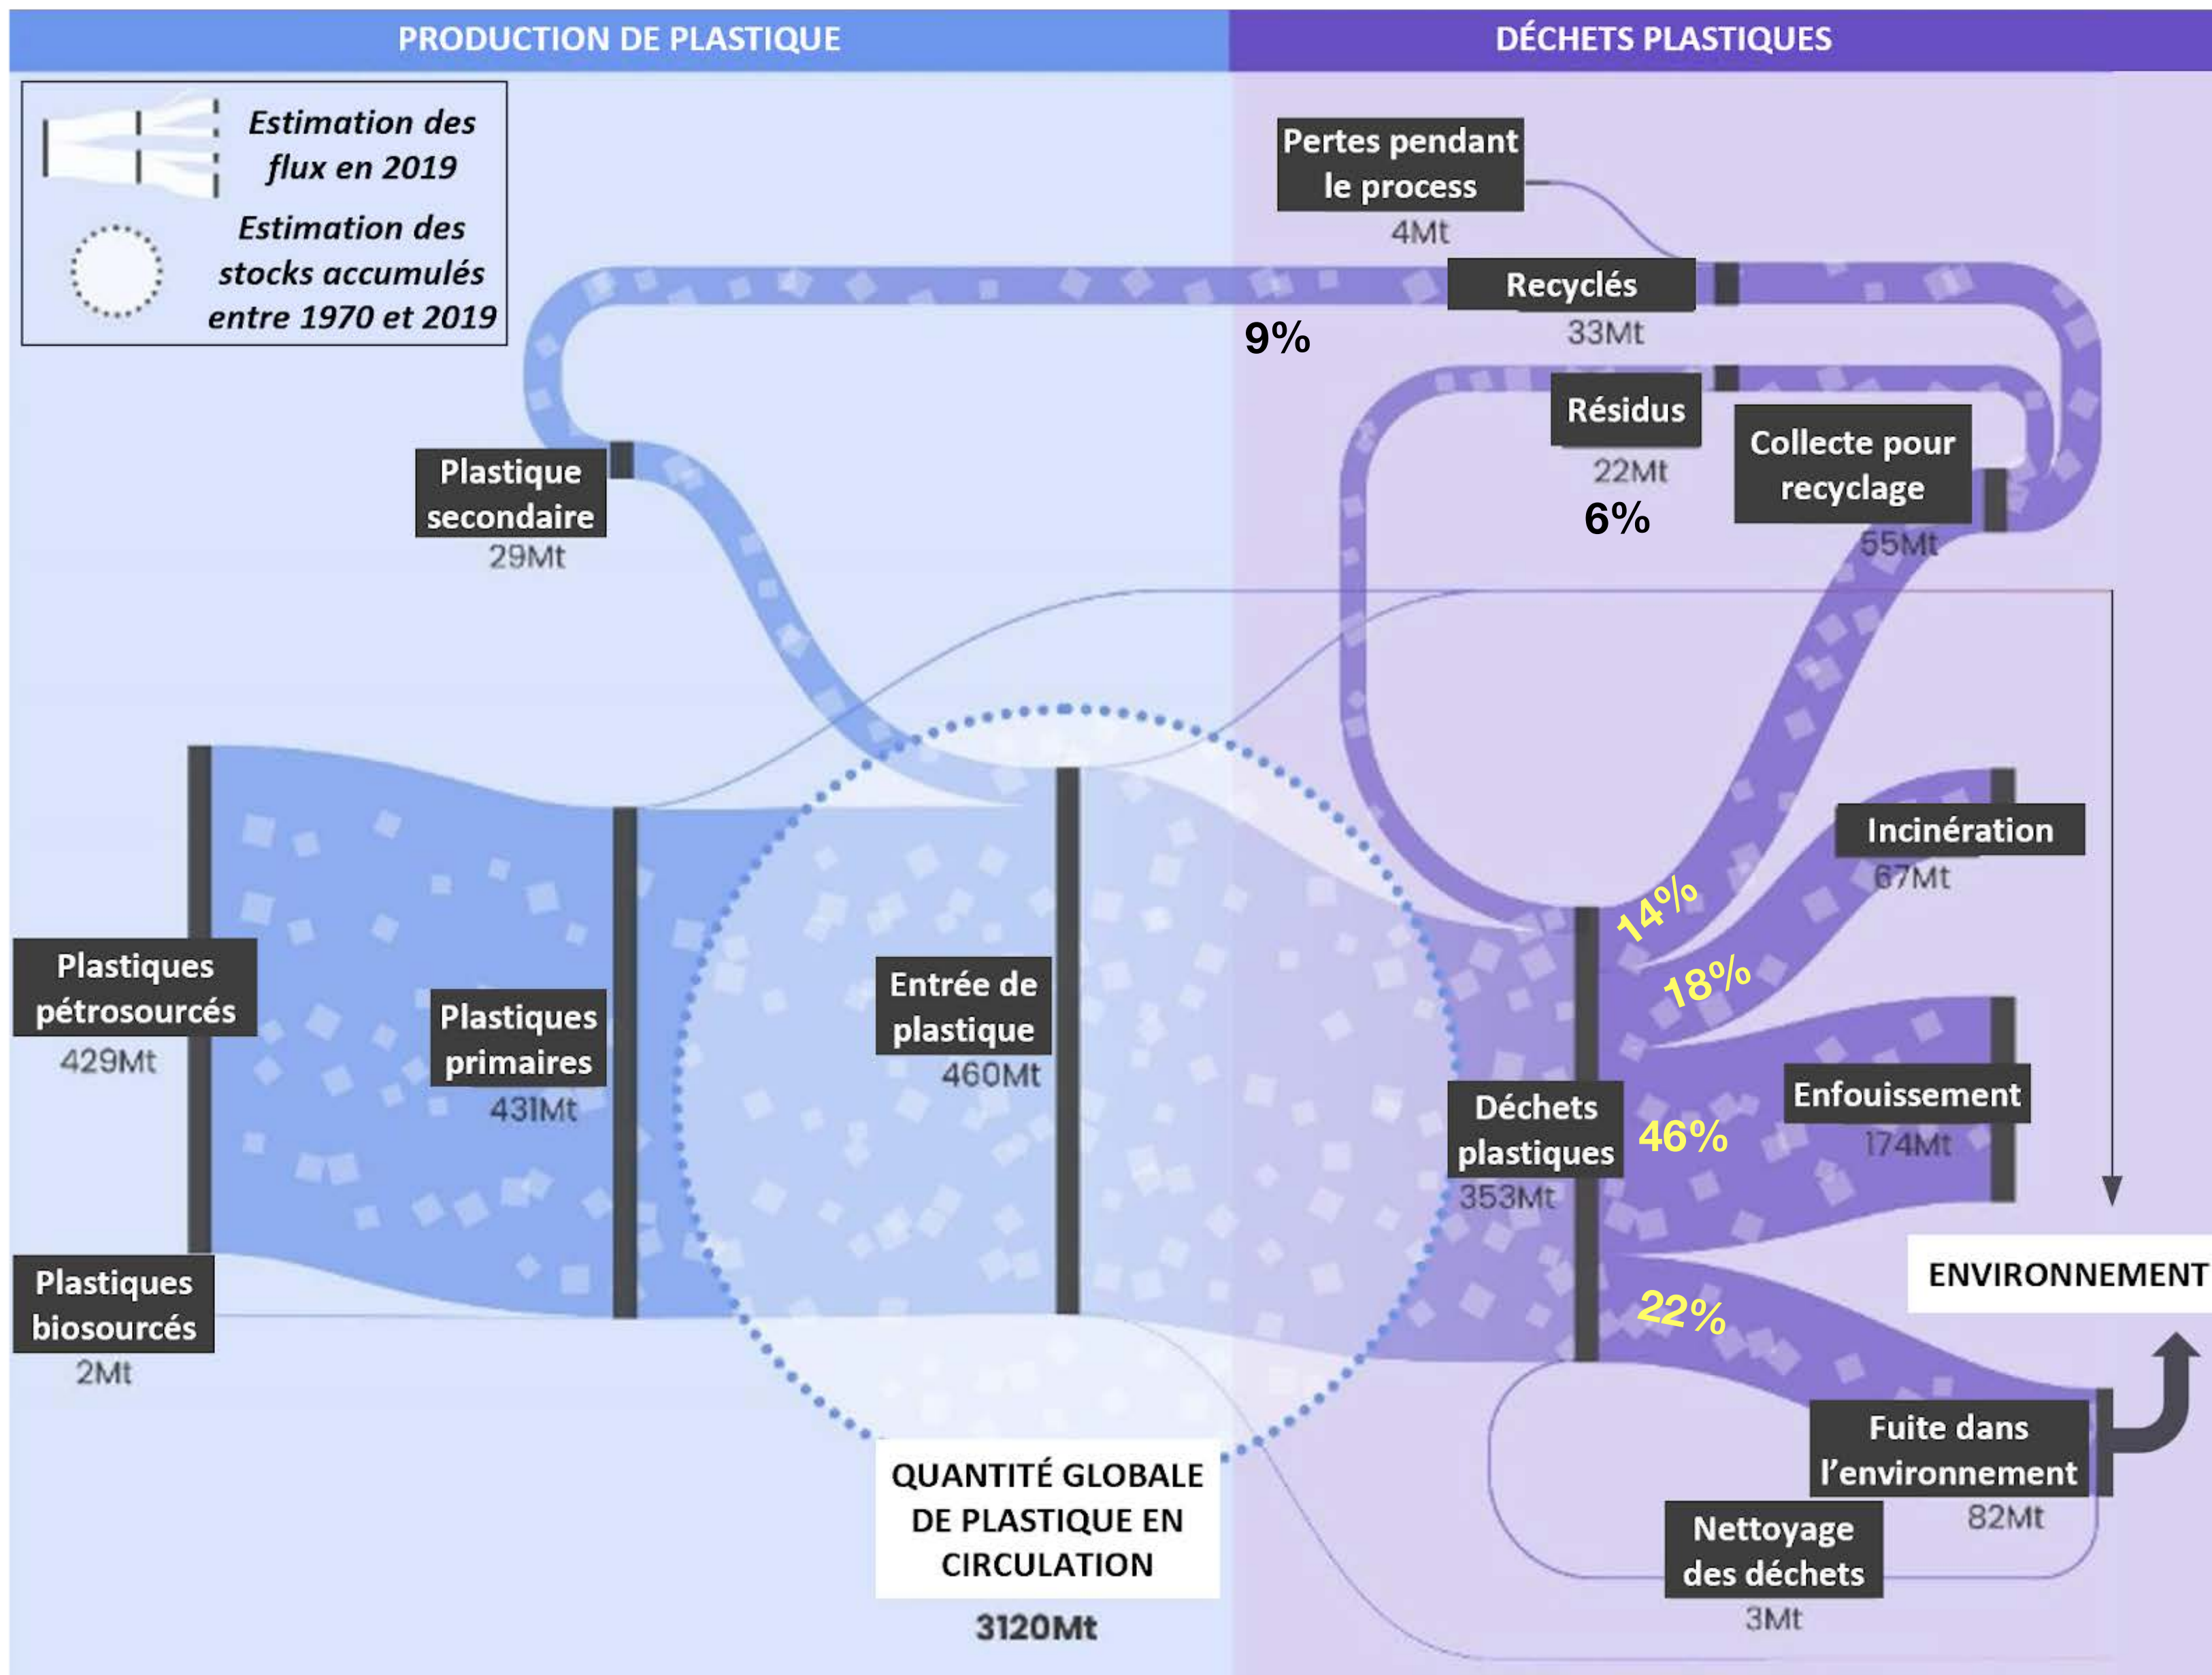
PRODUCTION DE PLASTIQUE

DÉCHETS PLASTIQUES

Estimation des flux en 2019

Estimation des stocks accumulés entre 1970 et 2019

Pertes pendant le process
4Mt

Recyclés
33Mt

9%

Résidus
22Mt

6%

Collecte pour recyclage
55Mt

Plastique secondaire
29Mt

Incinération
67Mt

14%

18%

Plastiques pétrosourcés
429Mt

Plastiques primaires
431Mt

Entrée de plastique
460Mt

Déchets plastiques
353Mt

46%

Enfouissement
174Mt

ENVIRONNEMENT

Plastiques biosourcés
2Mt

22%

Fuite dans l'environnement
82Mt

Nettoyage des déchets
3Mt

QUANTITÉ GLOBALE DE PLASTIQUE EN CIRCULATION
3120Mt